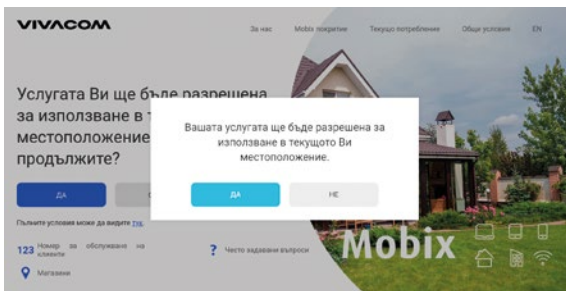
VIVACOM

За нас Mobix покритие Текущо потребление Общи условия EN

Услугата Ви ще бъде разрешена за използване в т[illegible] местоположение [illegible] продължите?

ДА

Пълните условия може да видите тук.

123 Номер за обслужване на клиенти

? Често задавани въпроси

Магазини

Mobix

Вашата услугата ще бъде разрешена за използване в текущото Ви местоположение.

ДА

НЕ